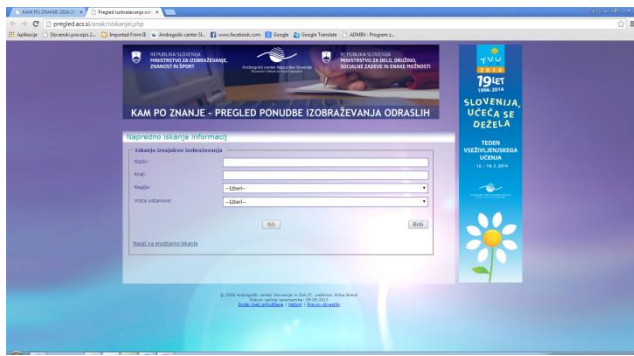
KAM PO ZNANJE 2014/20 × Pregled izobraževanja × 

pregled.acs.si/anak/iskanjei.php

Aplikacije Slovenski pravopis 2... Imported From IE Andragoški center Sl... www.facebook.com Google Google Translate ADMIN - Program u...

REPUBLIKA SLOVENIJA MINISTRSTVO ZA IZOBRAŽEVANJE, ZNANOST IN ŠPORT

Andragoški center Republike Slovenije

REPUBLIKA SLOVENIJA MINISTRSTVO ZA DELO, DRUŽINO, SOCIALNE ZADEVE IN ENAKE MOŽNOSTI

KAM PO ZNANJE - PREGLED PONUDBE IZOBRAŽEVANJA ODRASLIH

TVU 2014

19 LET 1996-2014

SLOVENIJA, UČEČA SE DEŽELA

TEDEN VSEŽIVLJENJSKEGA UČENJA

Napredno iskanje informacij

Iskanje izvajalcev izobraževanja

Naziv:

Kraj:

Regija: --Izberi--

Vrsta ustanove: --Izberi--

Išči

Briši

Nazaj na enostavno iskanje

© 2008 Andragoški center Slovenije in ŠIA IT, credits: Atila Bravk

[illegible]

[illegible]